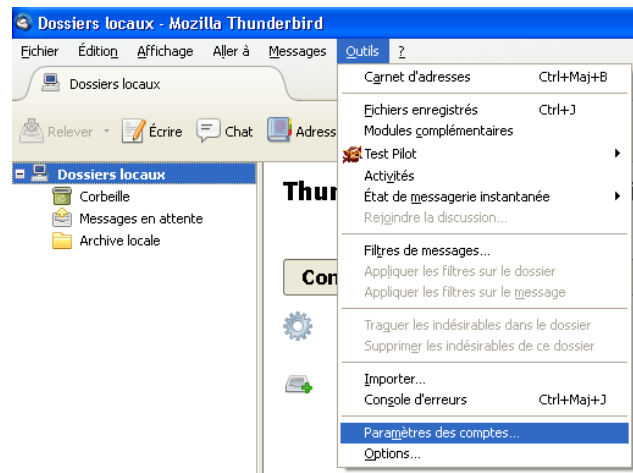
Dossiers locaux - Mozilla Thunderbird

Fichier Édition Affichage Aller à Messages Outils ?

Dossiers locaux

Relever Écrire Chat Adress

Dossiers locaux
Corbeille
Messages en attente
Archive locale

Thun

Con

Carnet d'adresses Ctrl+Maj+B
Fichiers enregistrés Ctrl+J
Modules complémentaires
Test Pilot
Activités
État de messagerie instantanée
Rejoindre la discussion...
Filtres de messages...
Appliquer les filtres sur le dossier
Appliquer les filtres sur le message
Traquer les indésirables dans le dossier
Supprimer les indésirables de ce dossier
Importer...
Console d'erreurs Ctrl+Maj+J
Paramètres des comptes...
Options...